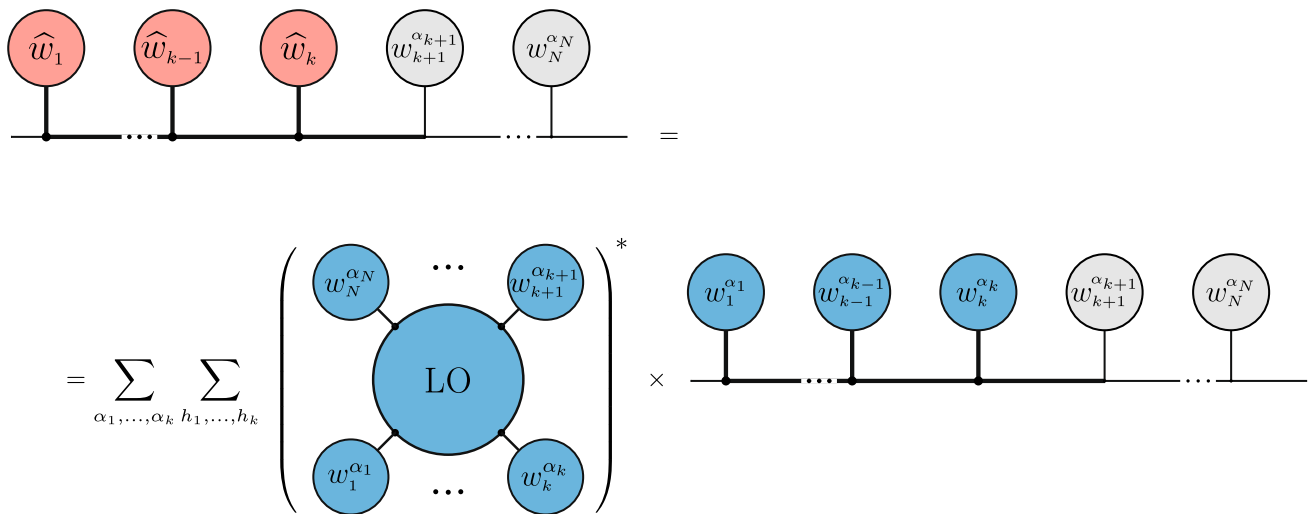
$\widehat{w}_1$ $\widehat{w}_{k-1}$ $\widehat{w}_k$ $w_{k+1}^{\alpha_{k+1}}$ $w_N^{\alpha_N}$

$\cdots$ $\cdots$ $=$

$= \sum_{\alpha_1,\ldots,\alpha_k} \sum_{h_1,\ldots,h_k}$ $\Bigg($ $w_N^{\alpha_N}$ $\cdots$ $w_{k+1}^{\alpha_{k+1}}$ LO $w_1^{\alpha_1}$ $\cdots$ $w_k^{\alpha_k}$ $\Bigg)^*$ $\times$ $w_1^{\alpha_1}$ $w_{k-1}^{\alpha_{k-1}}$ $w_k^{\alpha_k}$ $w_{k+1}^{\alpha_{k+1}}$ $w_N^{\alpha_N}$

$\cdots$ $\cdots$